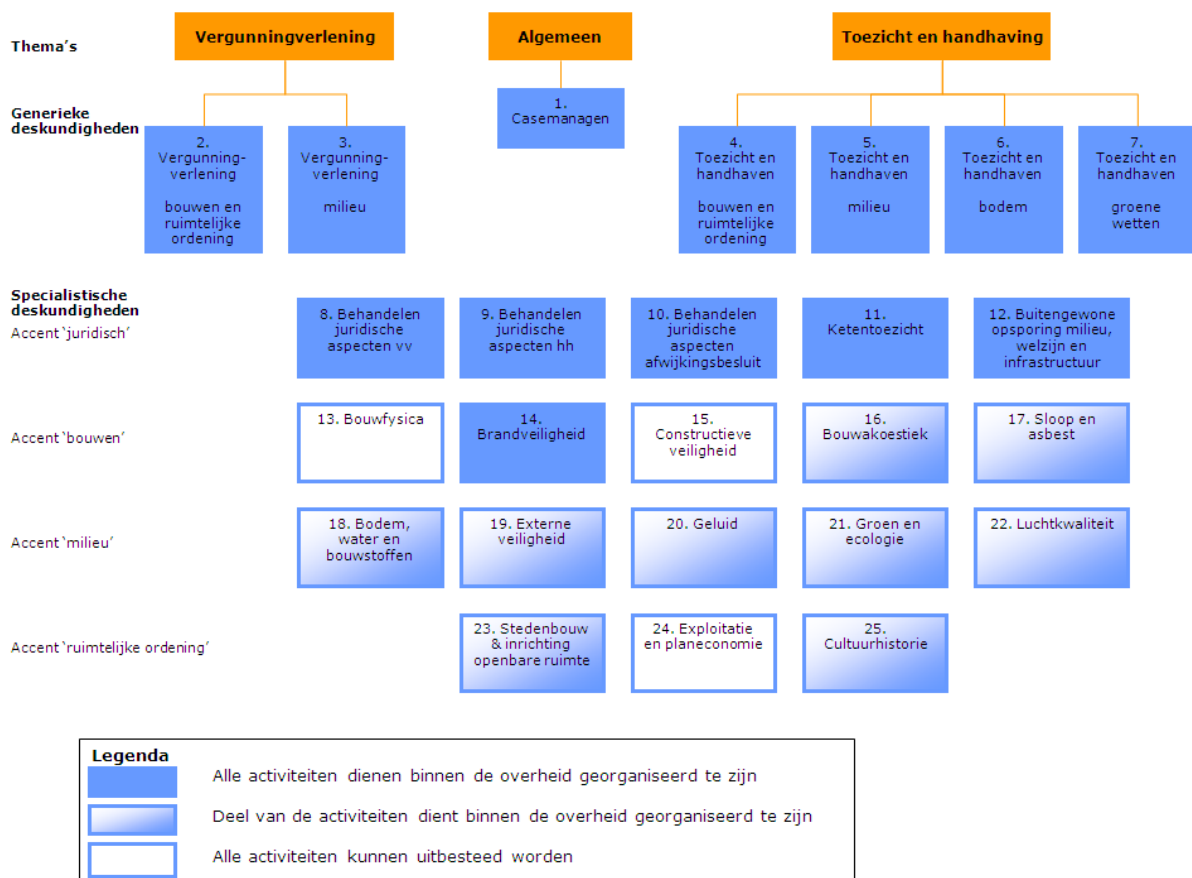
Thema's

Vergunningverlening

Algemeen

Toezicht en handhaving

Generieke deskundigheden

1. Casemanagen

2. Vergunningverlening

bouwen en ruimtelijke ordening

3. Vergunningverlening

milieu

4. Toezicht en handhaven

bouwen en ruimtelijke ordening

5. Toezicht en handhaven

milieu

6. Toezicht en handhaven

bodem

7. Toezicht en handhaven

groene wetten

Specialistische deskundigheden
Accent `juridisch'

8. Behandelen juridische aspecten vv

9. Behandelen juridische aspecten hh

10. Behandelen juridische aspecten afwijkingsbesluit

11. Ketentoezicht

12. Buitengewone opsporing milieu, welzijn en infrastructuur

Accent `bouwen'

13. Bouwfysica

14. Brandveiligheid

15. Constructieve veiligheid

16. Bouwakoestiek

17. Sloop en asbest

Accent `milieu'

18. Bodem, water en bouwstoffen

19. Externe veiligheid

20. Geluid

21. Groen en ecologie

22. Luchtkwaliteit

Accent `ruimtelijke ordening'

23. Stedenbouw & inrichting openbare ruimte

24. Exploitatie en planeconomie

25. Cultuurhistorie

Legenda

Alle activiteiten dienen binnen de overheid georganiseerd te zijn

Deel van de activiteiten dient binnen de overheid georganiseerd te zijn

Alle activiteiten kunnen uitbesteed worden